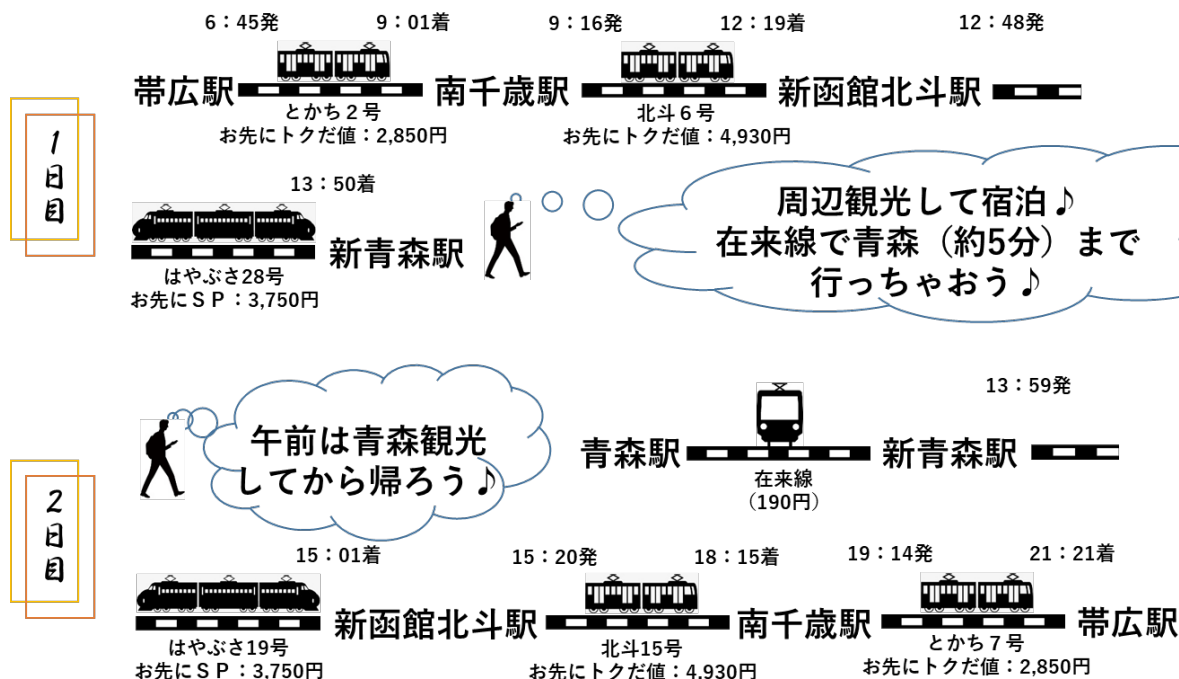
1日目

6：45発　9：01着　9：16発　12：19着　12：48発

帯広駅　とかち２号　お先にトクだ値：2,850円　南千歳駅　北斗６号　お先にトクだ値：4,930円　新函館北斗駅

13：50着

はやぶさ28号　お先にＳＰ：3,750円　新青森駅

周辺観光して宿泊♪
在来線で青森（約5分）まで
行っちゃおう♪

2日目

午前は青森観光
してから帰ろう♪

13：59発

青森駅　在来線（190円）　新青森駅

15：01着　15：20発　18：15着　19：14発　21：21着

はやぶさ19号　お先にＳＰ：3,750円　新函館北斗駅　北斗15号　お先にトクだ値：4,930円　南千歳駅　とかち７号　お先にトクだ値：2,850円　帯広駅